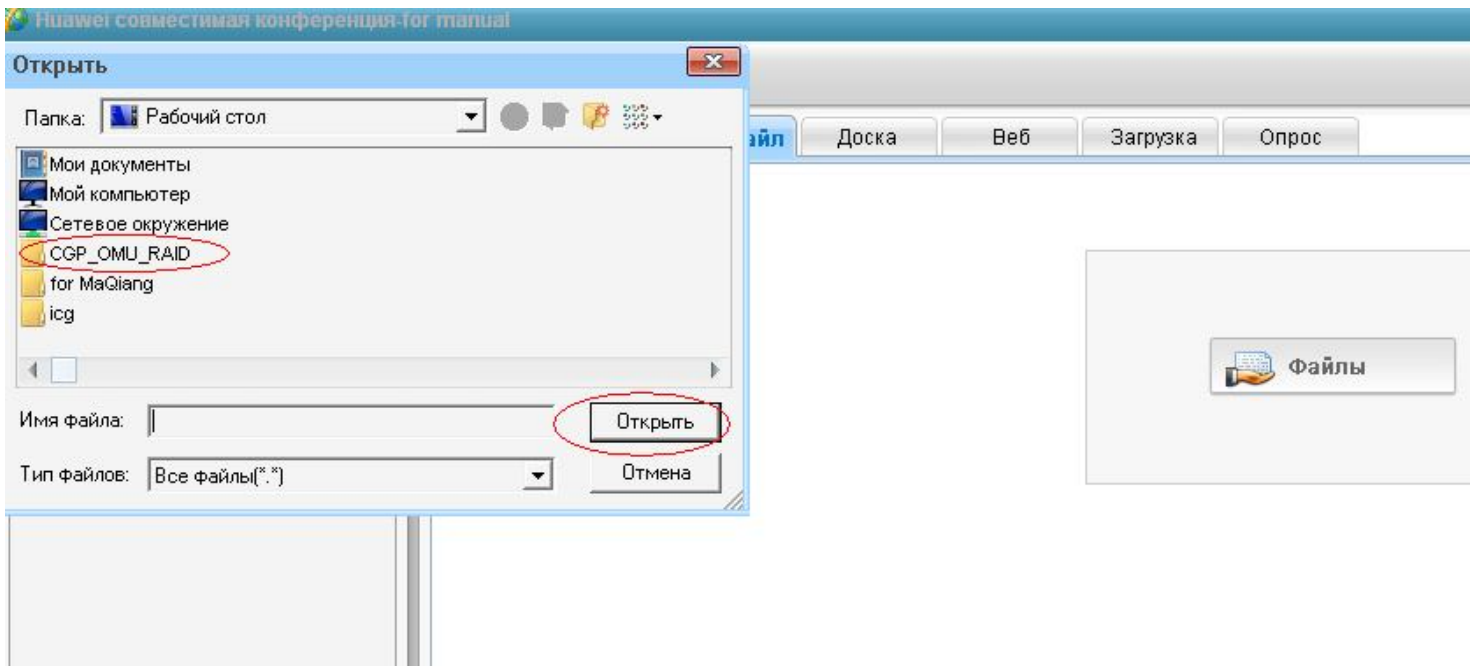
Huawei совместимая конференция-for manual

Открыть

Папка: Рабочий стол

Мои документы
Мой компьютер
Сетевое окружение
CGP_OMU_RAID
for MaQiang
icg

Имя файла:
Открыть

Тип файлов: Все файлы(*.*)
Отмена

айл
Доска
Веб
Загрузка
Опрос

Файлы